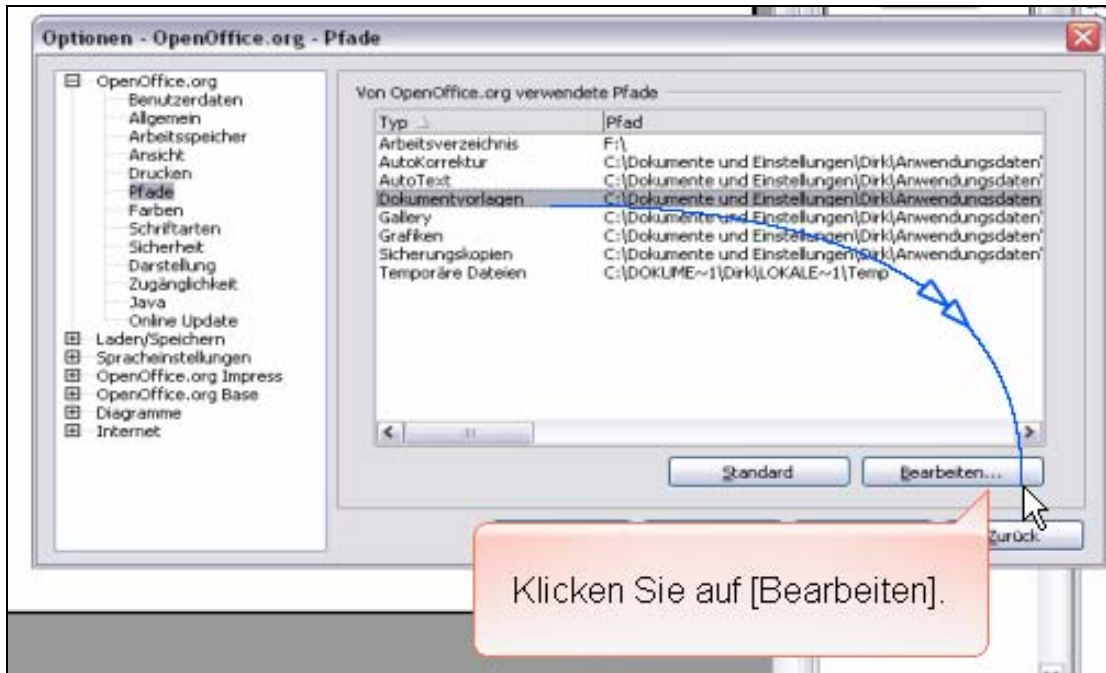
Optionen - OpenOffice.org - Pfade

OpenOffice.org
Benutzerdaten
Allgemein
Arbeitsspeicher
Ansicht
Drucken
Pfade
Farben
Schriftarten
Sicherheit
Darstellung
Zugänglichkeit
Java
Online Update
Laden/Speichern
Spracheinstellungen
OpenOffice.org Impress
OpenOffice.org Base
Diagramme
Internet

Von OpenOffice.org verwendete Pfade

| Typ | Pfad |
|---|---|
| Arbeitsverzeichnis | F:\ |
| AutoKorrektur | C:\Dokumente und Einstellungen\Dirk\Anwendungsdaten\ |
| AutoText | C:\Dokumente und Einstellungen\Dirk\Anwendungsdaten\ |
| Dokumentvorlagen | C:\Dokumente und Einstellungen\Dirk\Anwendungsdaten |
| Gallery | C:\Dokumente und Einstellungen\Dirk\Anwendungsdaten\ |
| Grafiken | C:\Dokumente und Einstellungen\Dirk\Anwendungsdaten\ |
| Sicherungskopien | C:\Dokumente und Einstellungen\Dirk\Anwendungsdaten\ |
| Temporäre Dateien | C:\DOKUME~1\Dirk\LOKALE~1\Temp |

Standard
Bearbeiten...

Zurück

Klicken Sie auf [Bearbeiten].